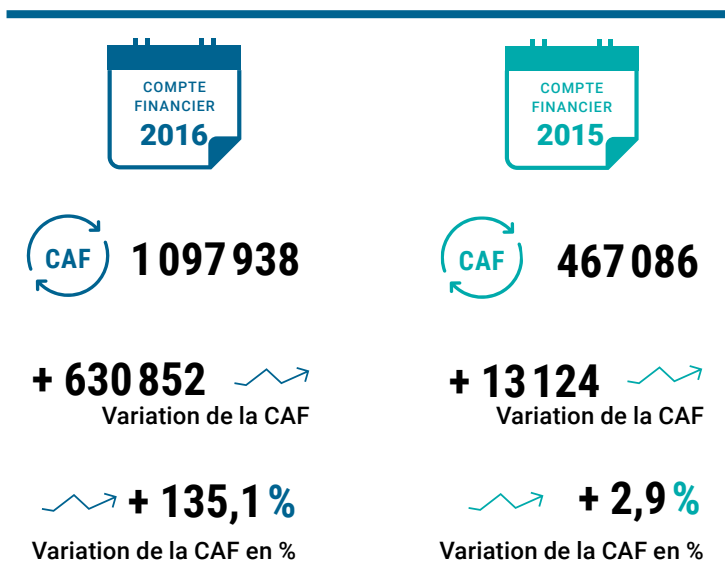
COMPTE FINANCIER 2016

CAF 1 097 938

+ 630 852
Variation de la CAF

+ 135,1 %
Variation de la CAF en %

COMPTE FINANCIER 2015

CAF 467 086

+ 13 124
Variation de la CAF

+ 2,9 %
Variation de la CAF en %